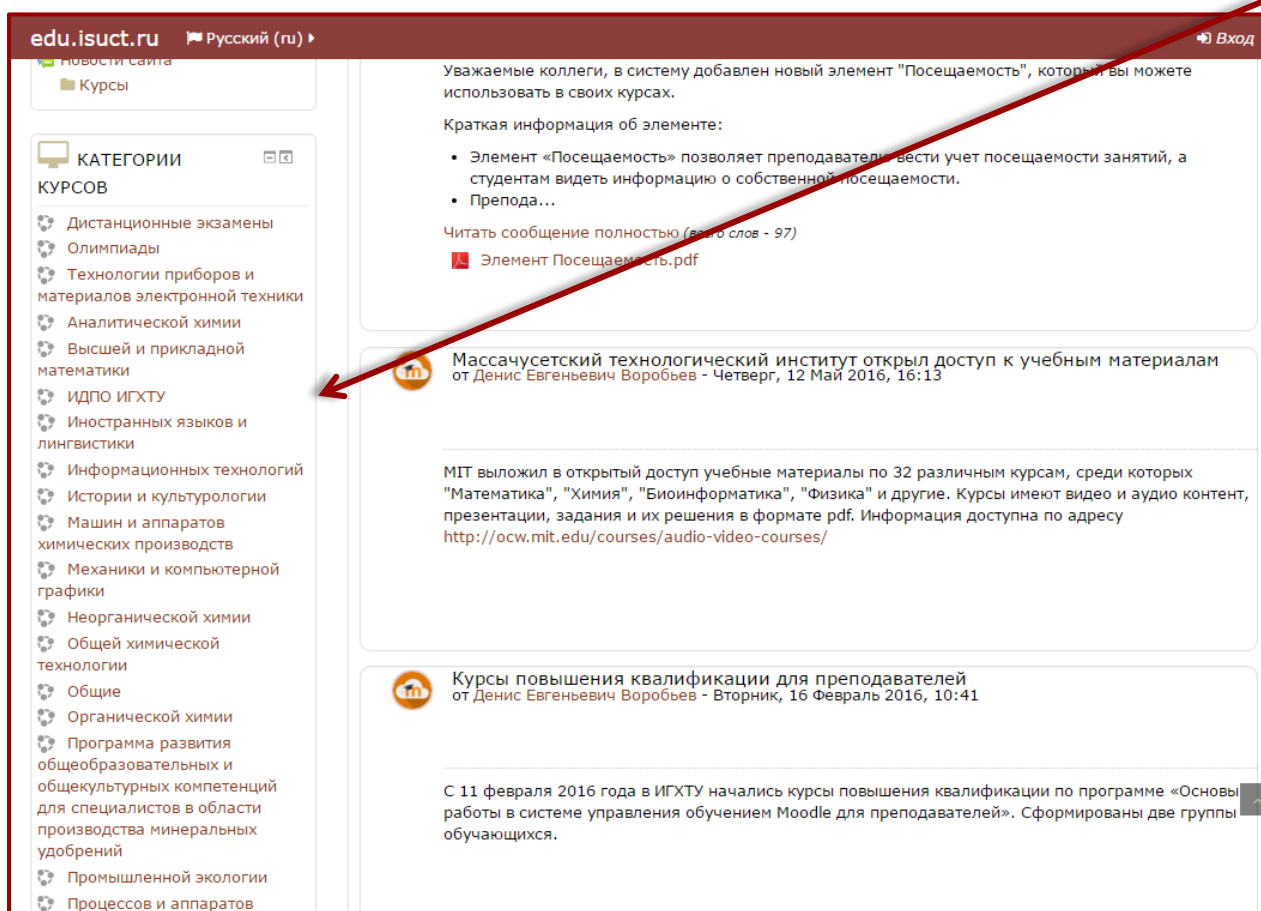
edu.isuct.ru Русский (ru) Вход

Новости сайта
Курсы

КАТЕГОРИИ КУРСОВ

Дистанционные экзамены
Олимпиады
Технологии приборов и материалов электронной техники
Аналитической химии
Высшей и прикладной математики
ИДПО ИГХТУ
Иностранных языков и лингвистики
Информационных технологий
Истории и культурологии
Машин и аппаратов химических производств
Механики и компьютерной графики
Неорганической химии
Общей химической технологии
Общие
Органической химии
Программа развития общеобразовательных и общекультурных компетенций для специалистов в области производства минеральных удобрений
Промышленной экологии
Процессов и аппаратов

Уважаемые коллеги, в систему добавлен новый элемент "Посещаемость", который вы можете использовать в своих курсах.

Краткая информация об элементе:

• Элемент «Посещаемость» позволяет преподавателю вести учет посещаемости занятий, а студентам видеть информацию о собственной посещаемости.
• Препода...

Читать сообщение полностью (всего слов - 97)
Элемент Посещаемость.pdf

Массачусетский технологический институт открыл доступ к учебным материалам
от Денис Евгеньевич Воробьев - Четверг, 12 Май 2016, 16:13

MIT выложил в открытый доступ учебные материалы по 32 различным курсам, среди которых "Математика", "Химия", "Биоинформатика", "Физика" и другие. Курсы имеют видео и аудио контент, презентации, задания и их решения в формате pdf. Информация доступна по адресу http://ocw.mit.edu/courses/audio-video-courses/

Курсы повышения квалификации для преподавателей
от Денис Евгеньевич Воробьев - Вторник, 16 Февраль 2016, 10:41

С 11 февраля 2016 года в ИГХТУ начались курсы повышения квалификации по программе «Основы работы в системе управления обучением Moodle для преподавателей». Сформированы две группы обучающихся.